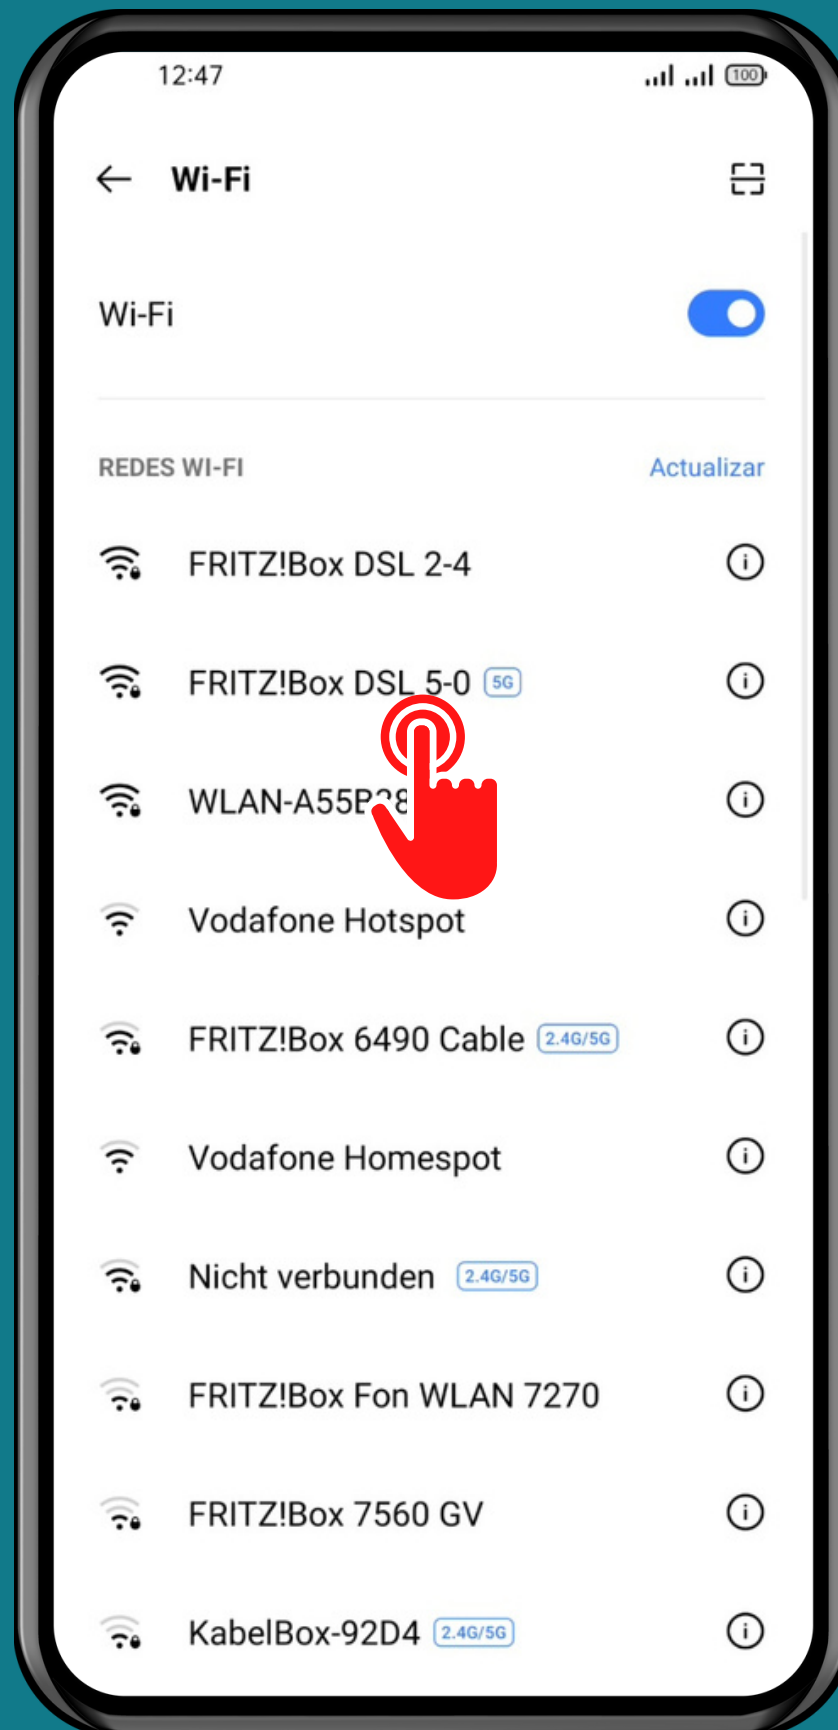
12:47

100

Wi-Fi

Wi-Fi

REDES WI-FI

Actualizar

FRITZ!Box DSL 2-4

FRITZ!Box DSL 5-0 5G

WLAN-A55B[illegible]

Vodafone Hotspot

FRITZ!Box 6490 Cable 2.4G/5G

Vodafone Homespot

Nicht verbunden 2.4G/5G

FRITZ!Box Fon WLAN 7270

FRITZ!Box 7560 GV

KabelBox-92D4 2.4G/5G